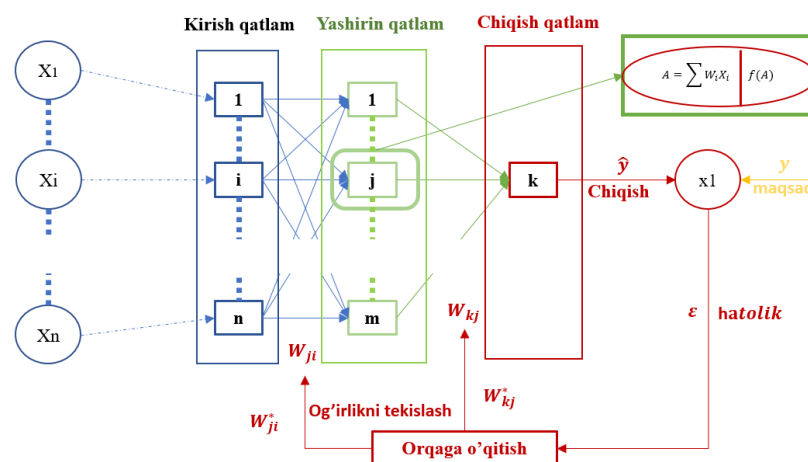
Kirish qatlam

Yashirin qatlam

Chiqish qatlam

$A = \sum W_i X_i$ | $f(A)$

X1

Xi

Xn

1

i

n

1

j

m

k

$\hat{y}$

Chiqish

x1

$y$

maqsad

$\varepsilon$ hatolik

$W_{kj}$

$W_{ji}$

$W^*_{kj}$

$W^*_{ji}$

Og'irlikni tekislash

Orqaga o'qitish